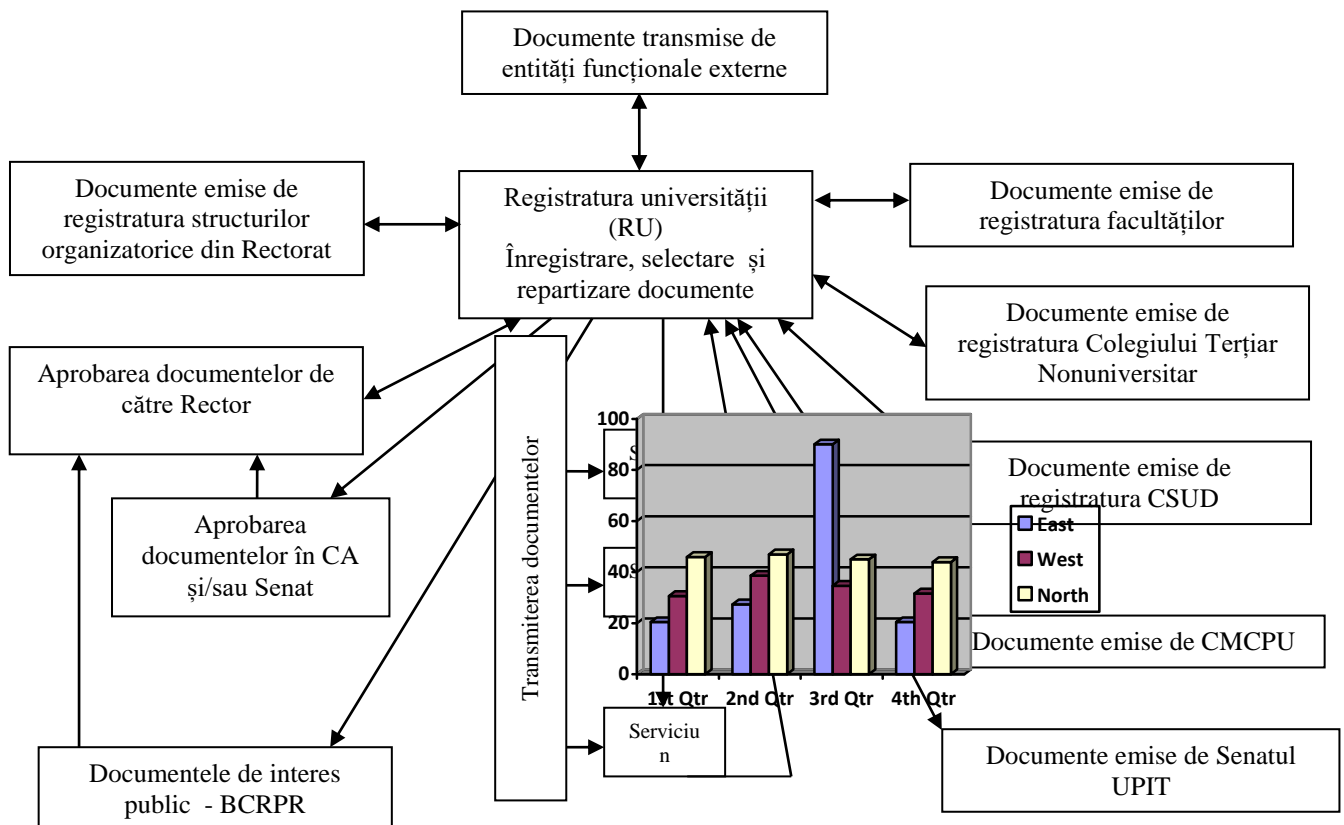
Documente transmise de entități funcționale externe

Documente emise de registratura structurilor organizatorice din Rectorat

Registratura universității (RU) Înregistrare, selectare și repartizare documente

Documente emise de registratura facultăților

Documente emise de registratura Colegiului Terțiar Nonuniversitar

Aprobarea documentelor de către Rector

Transmiterea documentelor

Aprobarea documentelor în CA și/sau Senat

Documente emise de registratura CSUD

Documente emise de CMCPU

Documentele de interes public - BCRPR

Serviciu n

Documente emise de Senatul UPIT

100
80
60
40
20
0
1st Qtr
2nd Qtr
3rd Qtr
4th Qtr
East
West
North